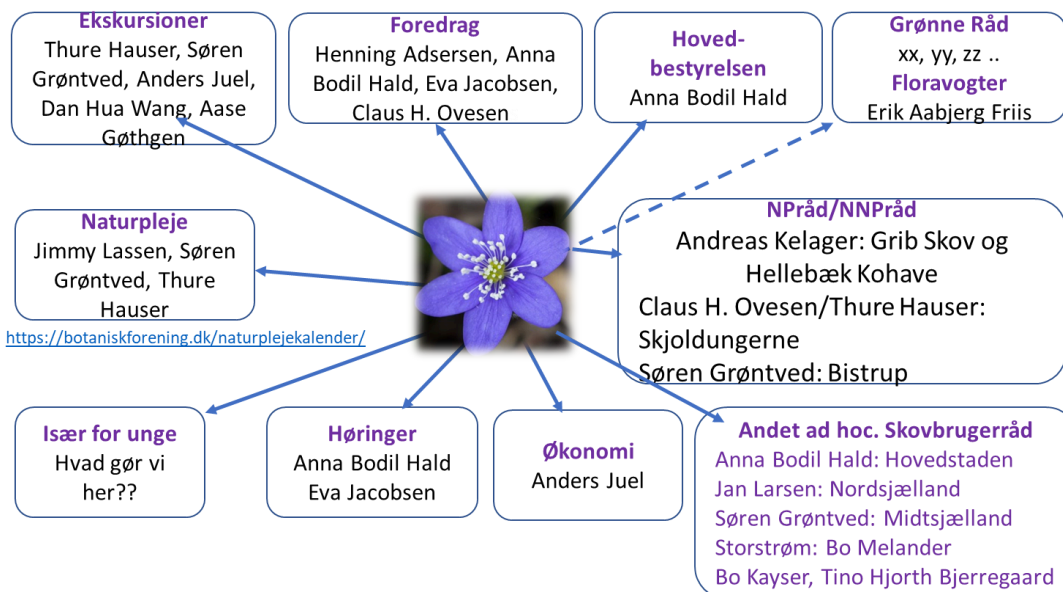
Ekskursioner
Thure Hauser, Søren Grøntved, Anders Juel, Dan Hua Wang, Aase Gøthgen

Foredrag
Henning Adsersen, Anna Bodil Hald, Eva Jacobsen, Claus H. Ovesen

Hoved-bestyrelsen
Anna Bodil Hald

Grønne Råd
xx, yy, zz ..
Floravogter
Erik Aabjerg Friis

Naturpleje
Jimmy Lassen, Søren Grøntved, Thure Hauser

https://botaniskforening.dk/naturplejekalender/

NPråd/NNPråd
Andreas Kelager: Grib Skov og Hellebæk Kohave
Claus H. Ovesen/Thure Hauser: Skjoldungerne
Søren Grøntved: Bistrup

Især for unge
Hvad gør vi her??

Høringer
Anna Bodil Hald
Eva Jacobsen

Økonomi
Anders Juel

Andet ad hoc. Skovbrugerråd
Anna Bodil Hald: Hovedstaden
Jan Larsen: Nordsjælland
Søren Grøntved: Midtsjælland
Storstrøm: Bo Melander
Bo Kayser, Tino Hjorth Bjerregaard